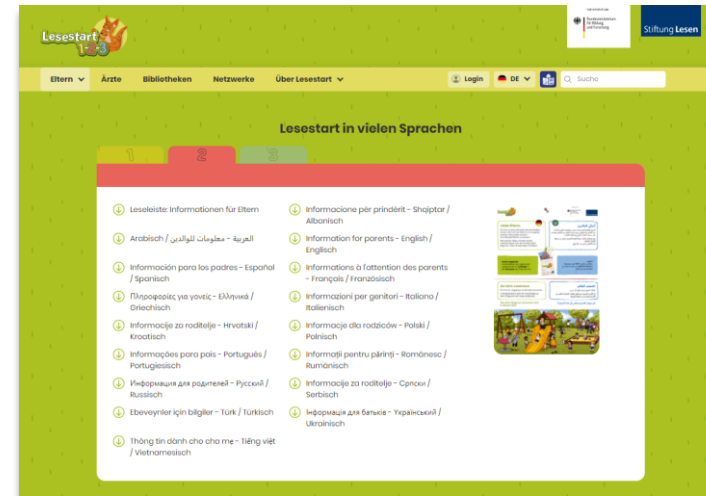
Lesestart 1-2-3

Bundesministerium für Bildung und Forschung

Stiftung Lesen

Eltern Ärzte Bibliotheken Netzwerke Über Lesestart

Login DE Suche

Lesestart in vielen Sprachen

1 2 3

Leseleiste: Informationen für Eltern

Arabisch / العربية - معلومات للوالدين

Información para los padres - Español / Spanisch

Πληροφορίες για γονείς - Ελληνικά / Griechisch

Informacije za roditelje - Hrvatski / Kroatisch

Informações para pais - Português / Portugiesisch

Информация для родителей - Русский / Russisch

Ebeveynler için bilgiler - Türk / Türkisch

Thông tin dành cho cha mẹ - Tiếng việt / Vietnamesisch

Informacione për prindërit - Shqiptar / Albanisch

Information for parents - English / Englisch

Informations à l'attention des parents - Français / Französisch

Informazioni per genitori - Italiano / Italienisch

Informacje dla rodziców - Polski / Polnisch

Informații pentru părinți - Românesc / Rumänisch

Informacije za roditelje - Српски / Serbisch

Інформація для батьків - Український / Ukrainisch